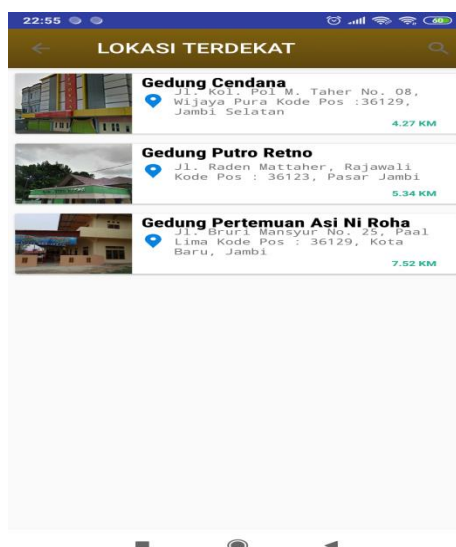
22:55

LOKASI TERDEKAT

Gedung Cendana
Jl. Kol. Pol M. Taher No. 08, Wijaya Pura Kode Pos :36129, Jambi Selatan
4.27 KM

Gedung Putro Retno
Jl. Raden Mattaher, Rajawali Kode Pos : 36123, Pasar Jambi
5.34 KM

Gedung Pertemuan Asi Ni Roha
Jl. Bruri Mansyur No. 25, Paal Lima Kode Pos : 36129, Kota Baru, Jambi
7.52 KM